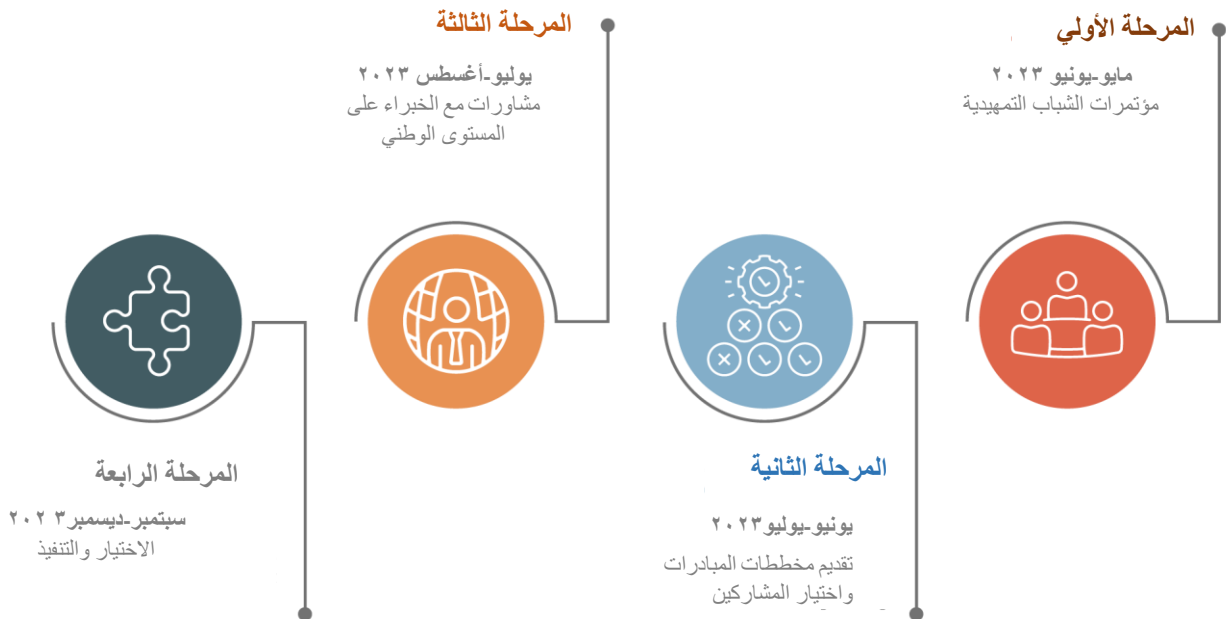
المرحلة الأولي
مايو-يونيو ٢٠٢٣
مؤتمرات الشباب التمهيدية

المرحلة الثانية
يونيو-يوليو٢٠٢٣
تقديم مخططات المبادرات واختيار المشاركين

المرحلة الثالثة
يوليو-أغسطس ٢٠٢٣
مشاورات مع الخبراء على المستوى الوطني

المرحلة الرابعة
سبتمبر-ديسمبر٣ ٢٠٢
الاختيار والتنفيذ